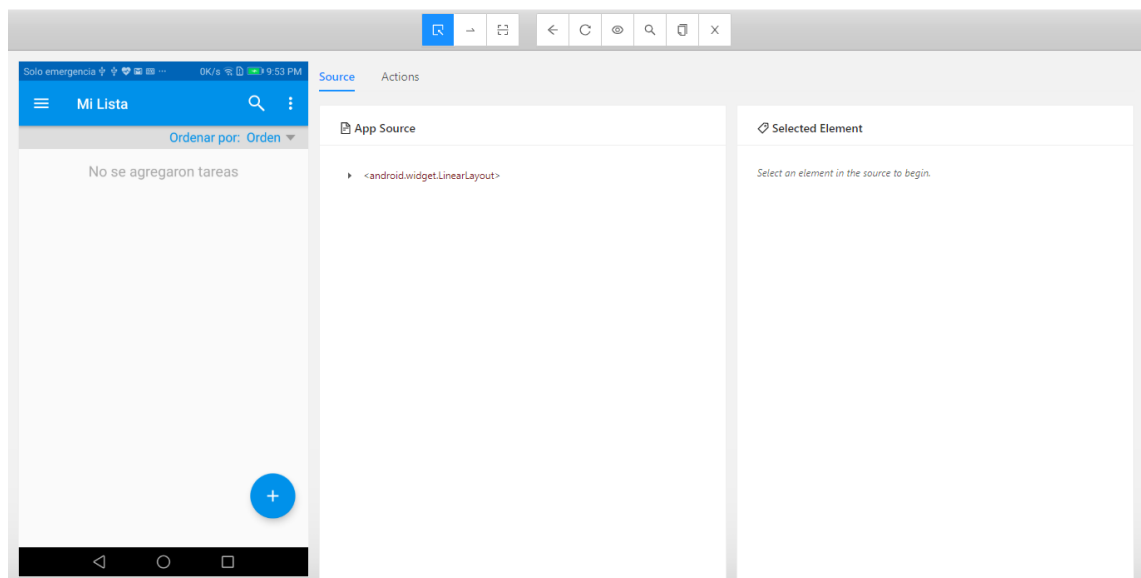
Solo emergencia ··· 0K/s 9:53 PM

Mi Lista

Ordenar por: Orden

No se agregaron tareas

+

Source Actions

App Source

<android.widget.LinearLayout>

Selected Element

Select an element in the source to begin.